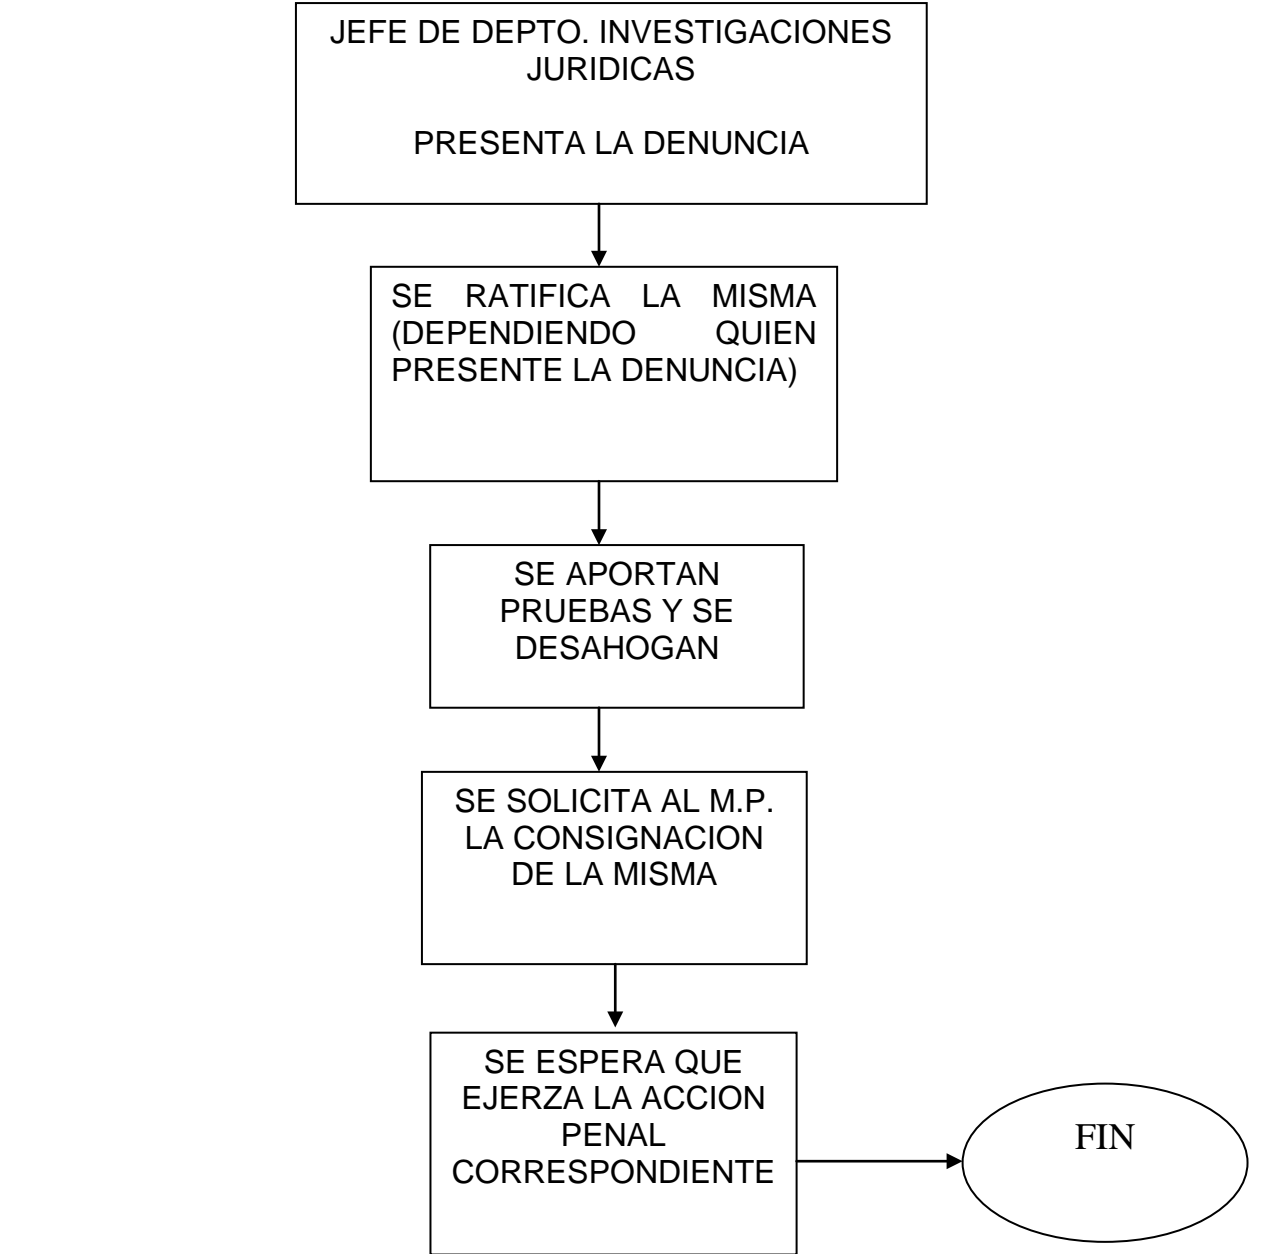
JEFE DE DEPTO. INVESTIGACIONES JURIDICAS

PRESENTA LA DENUNCIA

SE RATIFICA LA MISMA (DEPENDIENDO QUIEN PRESENTE LA DENUNCIA)

SE APORTAN PRUEBAS Y SE DESAHOGAN

SE SOLICITA AL M.P. LA CONSIGNACION DE LA MISMA

SE ESPERA QUE EJERZA LA ACCION PENAL CORRESPONDIENTE

FIN